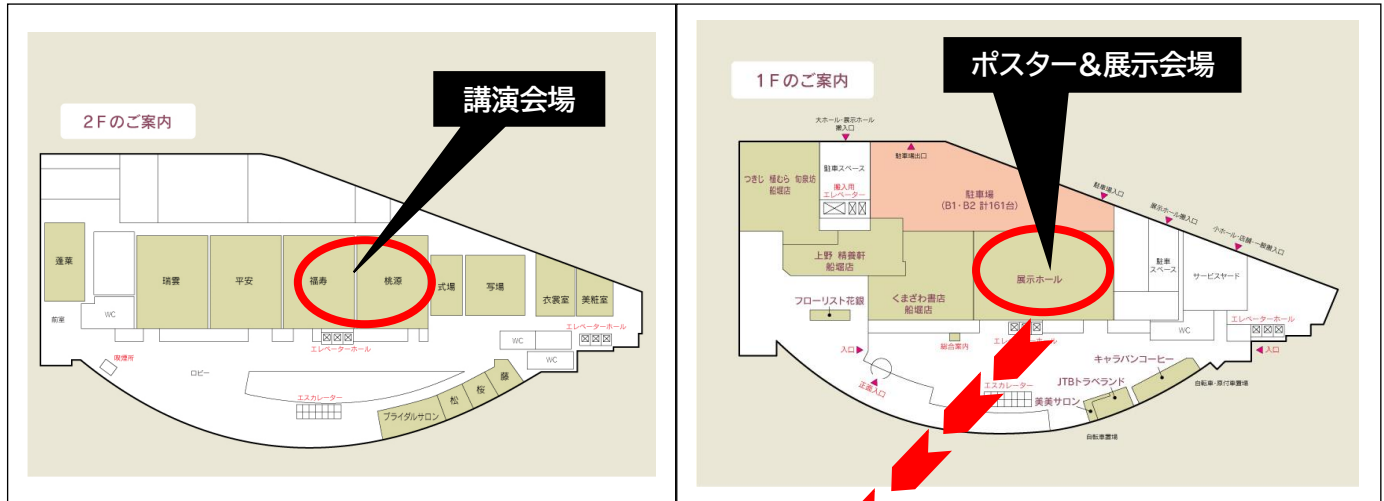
2Fのご案内

講演会場

蓬莱
瑞雲
平安
福寿
桃源
式場
写場
衣裳室
美粧室
WC
前室
エレベーターホール
WC
WC
エレベーターホール
喫煙所
ロビー
エスカレーター
藤
桜
松
ブライダルサロン

1Fのご案内

ポスター&展示会場

大ホール・展示ホール
搬入口
駐車場出口
駐車スペース
搬入用
エレベーター
つきじ 植むら 旬菜坊
船堀店
駐車場
(B1・B2 計161台)
駐車場入口
展示ホール搬入口
小ホール・店舗・一般搬入口
上野 精養軒
船堀店
展示ホール
駐車
スペース
サービスヤード
フローリスト花銀
くまざわ書店
船堀店
WC
エレベーターホール
入口
総合案内
入口
正面入口
エスカレーター
キャラバンコーヒー
JTBトラベランド
美美サロン
自転車・原付車置場
自転車置場